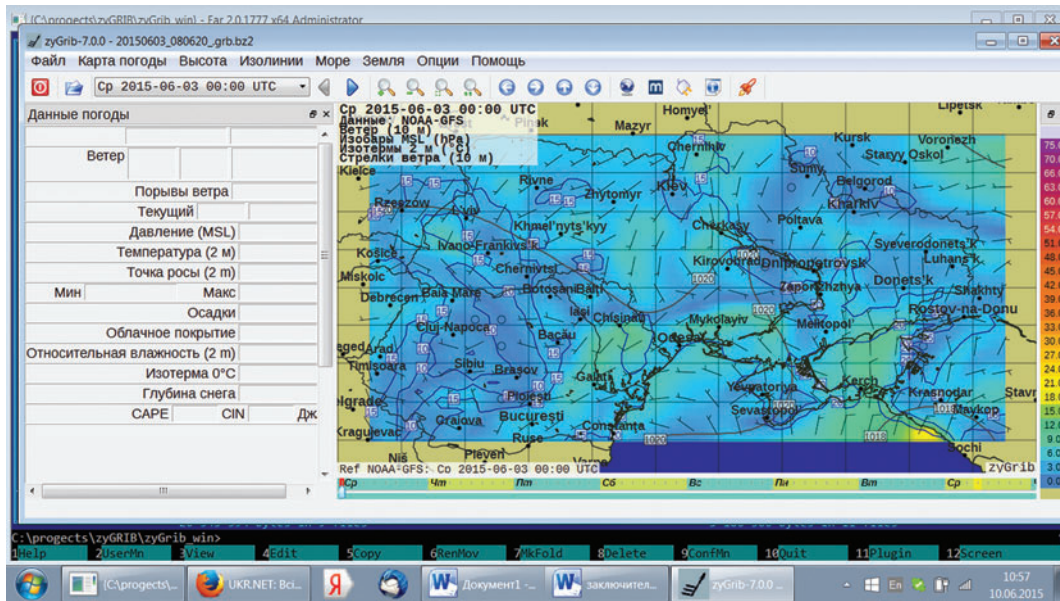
{C:\progects\zyGRIB\zyGrib_win} - Far 2.0.1777 x64 Administrator

zyGrib-7.0.0 - 20150603_080620_grb.bz2

Файл Карта погоды Высота Изолинии Море Земля Опции Помощь

Ср 2015-06-03 00:00 UTC

Данные погоды

Ветер

Порывы ветра

Текущий

Давление (MSL)

Температура (2 м)

Точка росы (2 m)

Мин Макс

Осадки

Облачное покрытие

Относительная влажность (2 m)

Изотерма 0°C

Глубина снега

CAPE CIN Дж

Ср 2015-06-03 00:00 UTC
Данные: NOAA-GFS
Ветер (10 м)
Изобары MSL (hPa)
Изотермы 2 м (°C)
Стрелки ветра (10 м)

Pinsk Mazyr Homyel' Lipetsk Kursk Voronezh Chernihiv Staryy Oskol Sumy Belgorod Kharkiv Kielce Rivne Zhytomyr Kiev Rzeszow Lviv Khmel'nyts'kyy Poltava Cherkasy Ivano-Frankivsk Severodonets'k Luhans'k Košice Chernivtsi Kirovohrad Dnipropetrovsk Miskolc Zaporizhzhya Donets'k Baia Mare Botosani Balti Shakhty Debrecen Iasi Chisinau Mykolayiv Melitopol Rostov-na-Donu Cluj-Napoca Bacău Arad Odesa Timișoara Sibiu Brasov Galati Yevpatoriya Kerch Krasnodar Ploiesti Sevastopol Maykop Stavr Beograd București Craiova Constanta Kragujevac Ruse Sochi Niš Pleven Varna

1020 1015 1010

Ref NOAA-GFS: Ср 2015-06-03 00:00 UTC

zyGrib

Ср Чт Пт Сб Вс Пн Вт Ср

75.0 70.0 66.0 63.0 60.0 57.0 54.0 51.0 48.0 45.0 42.0 39.0 36.0 33.0 30.0 27.0 24.0 21.0 18.0 15.0 12.0 9.0 6.0 3.0 0.0

C:\progects\zyGRIB\zyGrib_win>

1Help 2UserMn 3View 4Edit 5Copy 6RenMov 7MkFold 8Delete 9ConfMn 10Quit 11Plugin 12Screen

{C:\progects\... UKR.NET: Всі... Документ1 -... заключител... zyGrib-7.0.0 ...

En 10:57 10.06.2015